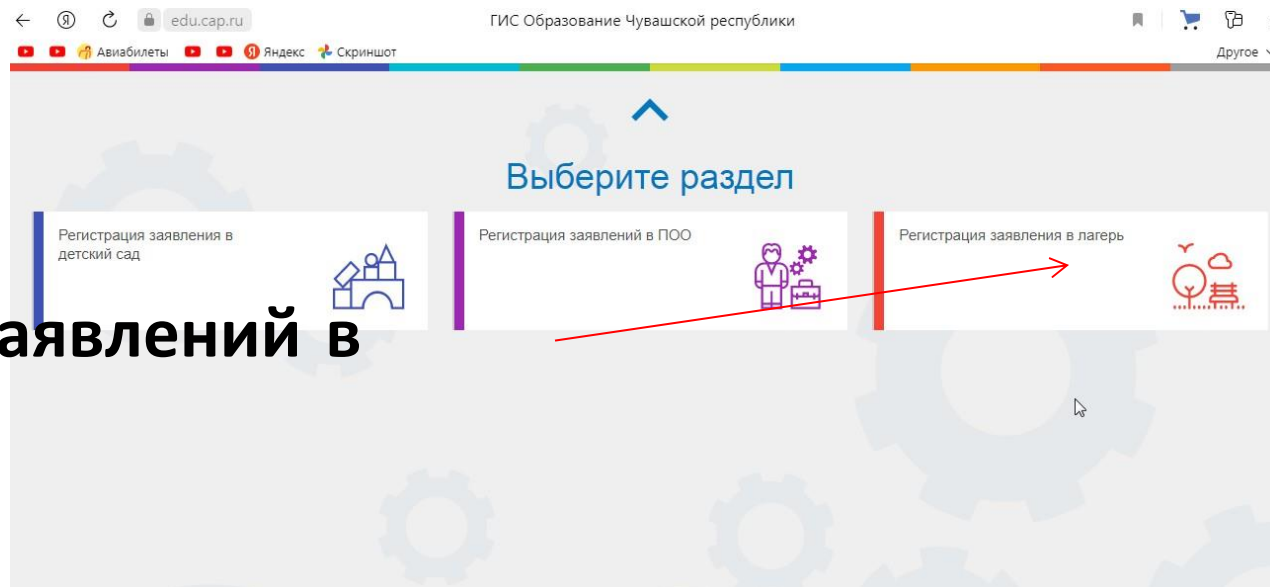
edu.cap.ru

ГИС Образование Чувашской республики

Авиабилеты Яндекс Скриншот

Другое

Выберите раздел

Регистрация заявления в детский сад

Регистрация заявлений в ПОО

Регистрация заявления в лагерь

аявлений в